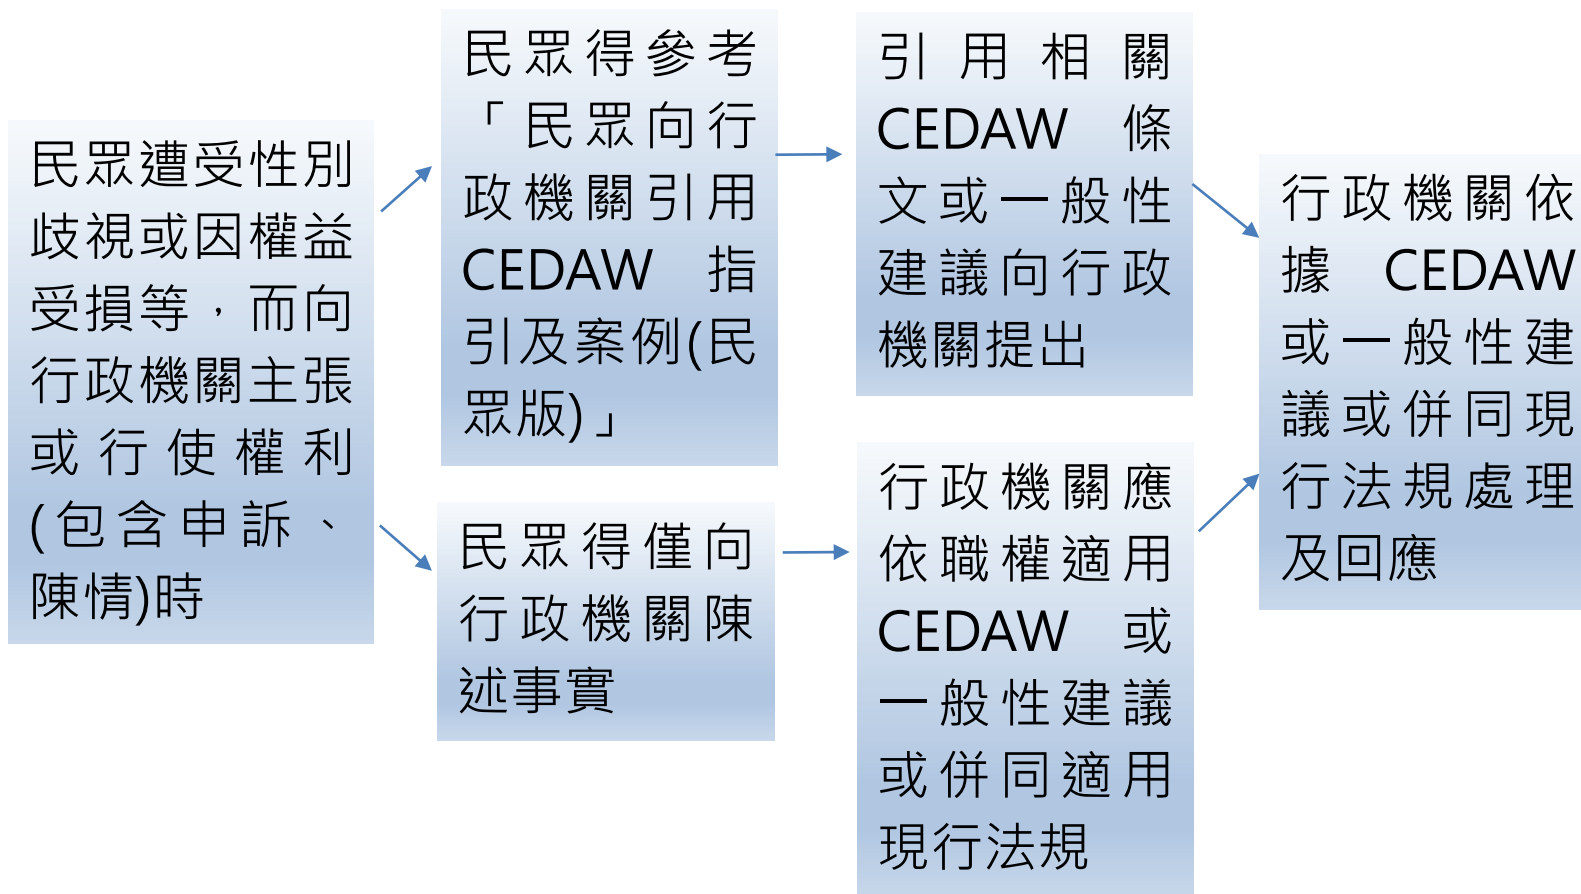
民眾遭受性別歧視或因權益受損等，而向行政機關主張或行使權利(包含申訴、陳情)時

民眾得參考「民眾向行政機關引用CEDAW 指引及案例(民眾版)」

民眾得僅向行政機關陳述事實

引用相關CEDAW 條文或一般性建議向行政機關提出

行政機關應依職權適用CEDAW 或一般性建議或併同適用現行法規

行政機關依據 CEDAW或一般性建議或併同現行法規處理及回應